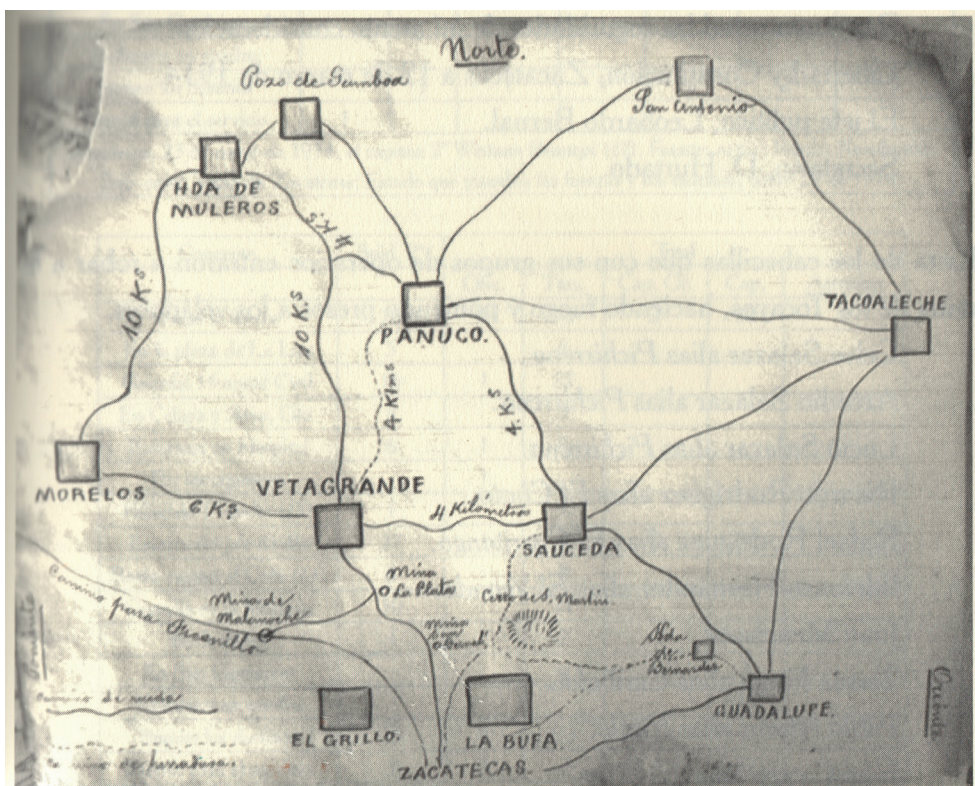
Norte.

Pozo de Gamboa

San Antonio

HDA DE MULEROS

4 K.s

10 K.s

10 K.s

PANUCO.

TACOALECHE

4 Kims

4. K.s

MORELOS

6 K.s

VETAGRANDE

4 Kilómetros

SAUCEDA

Mina o La Plata

Mina de Malanoche

Camino para Fresnillo

Cerro de S. Martín

Mina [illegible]

Hda de S. Bernardo

Camino de rueda

Camino de herradura

EL GRILLO.

LA BUFA.

GUADALUPE.

ZACATECAS.

Oriente

Poniente